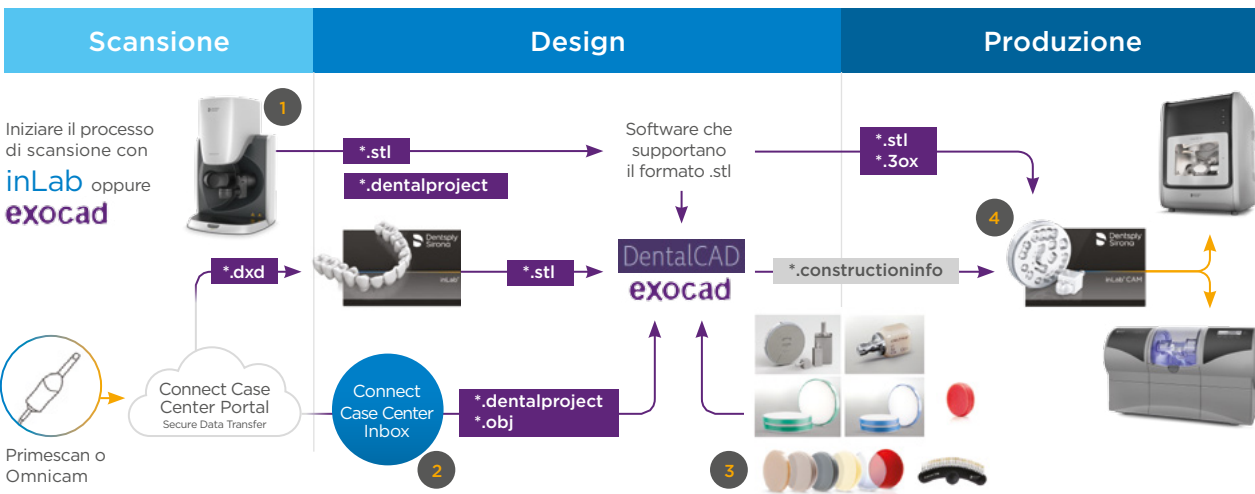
Scansione

Design

Produzione

1

Iniziare il processo di scansione con inLab oppure exocad

*.stl

*.dentalproject

Software che supportano il formato .stl

*.stl
*.3ox

4

Dentsply Sirona

*.dxd

Dentsply Sirona
inLab

*.stl

DentalCAD
exocad

*.constructioninfo

Dentsply Sirona
inLab CAM

Connect Case Center Portal
Secure Data Transfer

Connect Case Center Inbox

*.dentalproject
*.obj

Primescan o Omnicam

2

3